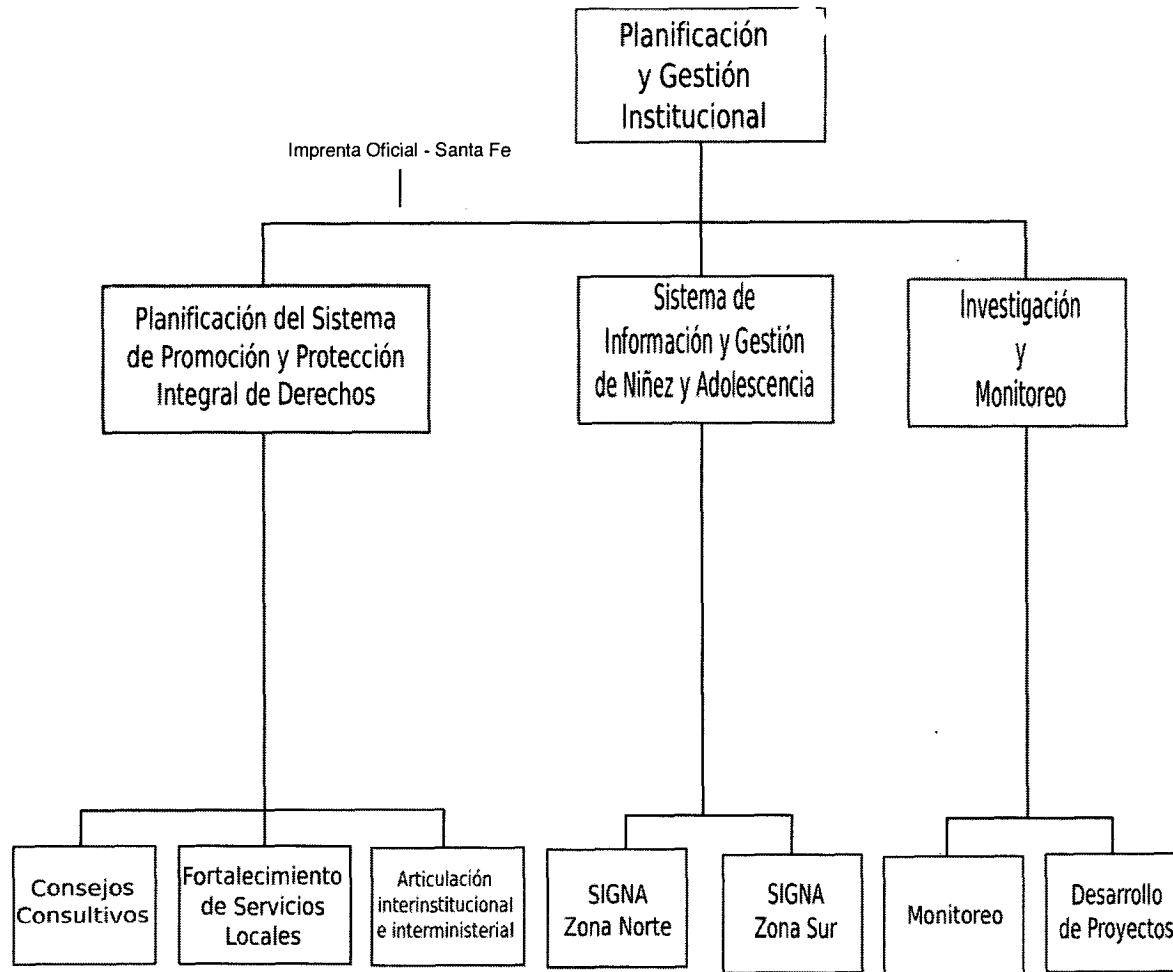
Planificación y Gestión Institucional

Imprenta Oficial - Santa Fe

Planificación del Sistema de Promoción y Protección Integral de Derechos

Sistema de Información y Gestión de Niñez y Adolescencia

Investigación y Monitoreo

Consejos Consultivos

Fortalecimiento de Servicios Locales

Articulación interinstitucional e interministerial

SIGNA Zona Norte

SIGNA Zona Sur

Monitoreo

Desarrollo de Proyectos